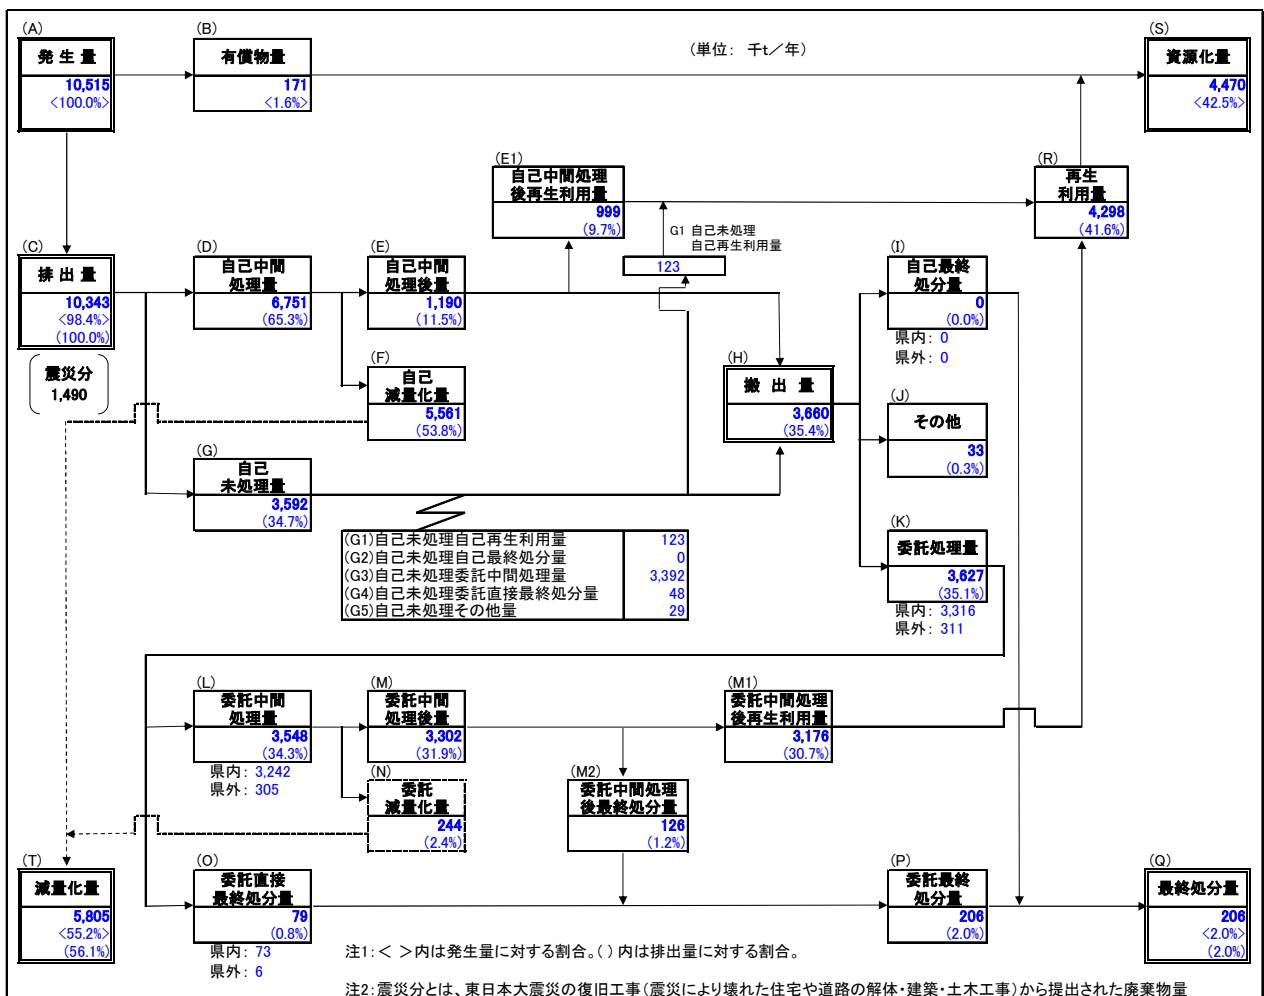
(A)
発生量
10,515
<100.0%>

(B)
有償物量
171
<1.6%>

（単位： 千t／年）

(S)
資源化量
4,470
<42.5%>

(E1)
自己中間処理後再生利用量
999
(9.7%)

G1 自己未処理自己再生利用量
123

(R)
再生利用量
4,298
(41.6%)

(C)
排出量
10,343
<98.4%>
(100.0%)

震災分
1,490

(D)
自己中間処理量
6,751
(65.3%)

(E)
自己中間処理後量
1,190
(11.5%)

(I)
自己最終処分量
0
(0.0%)
県内：0
県外：0

(F)
自己減量化量
5,561
(53.8%)

(H)
搬出量
3,660
(35.4%)

(J)
その他
33
(0.3%)

(G)
自己未処理量
3,592
(34.7%)

| (G1)自己未処理自己再生利用量 | 123 |
|---|---|
| (G2)自己未処理自己最終処分量 | 0 |
| (G3)自己未処理委託中間処理量 | 3,392 |
| (G4)自己未処理委託直接最終処分量 | 48 |
| (G5)自己未処理その他量 | 29 |

(K)
委託処理量
3,627
(35.1%)
県内：3,316
県外：311

(L)
委託中間処理量
3,548
(34.3%)
県内：3,242
県外：305

(M)
委託中間処理後量
3,302
(31.9%)

(M1)
委託中間処理後再生利用量
3,176
(30.7%)

(N)
委託減量化量
244
(2.4%)

(M2)
委託中間処理後最終処分量
126
(1.2%)

(T)
減量化量
5,805
<55.2%>
(56.1%)

(O)
委託直接最終処分量
79
(0.8%)
県内：73
県外：6

(P)
委託最終処分量
206
(2.0%)

(Q)
最終処分量
206
<2.0%>
(2.0%)

注1：< >内は発生量に対する割合。( ) 内は排出量に対する割合。

注2：震災分とは、東日本大震災の復旧工事（震災により壊れた住宅や道路の解体・建築・土木工事）から提出された廃棄物量